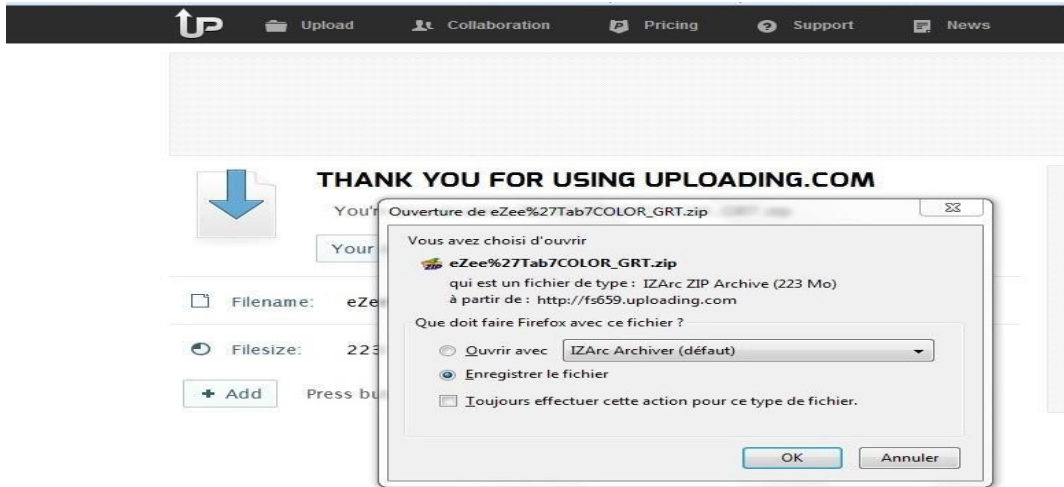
Upload Collaboration Pricing Support News

THANK YOU FOR USING UPLOADING.COM

You'r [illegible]

Your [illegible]

Filename: eZe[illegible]

Filesize: 223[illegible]

+ Add Press bu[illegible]

Ouverture de eZee%27Tab7COLOR_GRT.zip

Vous avez choisi d'ouvrir

eZee%27Tab7COLOR_GRT.zip

qui est un fichier de type : IZArc ZIP Archive (223 Mo)
à partir de : http://fs659.uploading.com

Que doit faire Firefox avec ce fichier ?

Ouvrir avec IZArc Archiver (défaut)

Enregistrer le fichier

Toujours effectuer cette action pour ce type de fichier.

OK Annuler